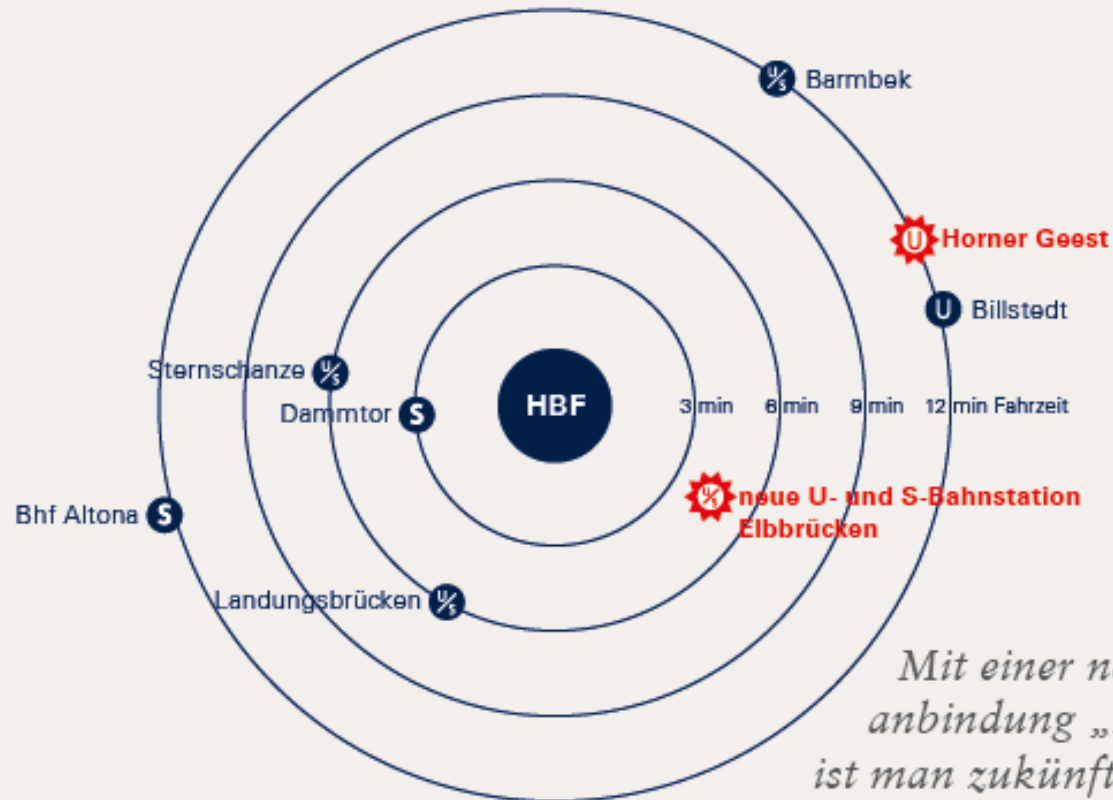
Barmbek

Horner Geest

Billstedt

Sternschanze

Dammtor

HBF

3 min 6 min 9 min 12 min Fahrzeit

Bhf Altona

neue U- und S-Bahnstation Elbbrücken

Landungsbrücken

Mit einer n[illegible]
anbindung „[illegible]
ist man zukünft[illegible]